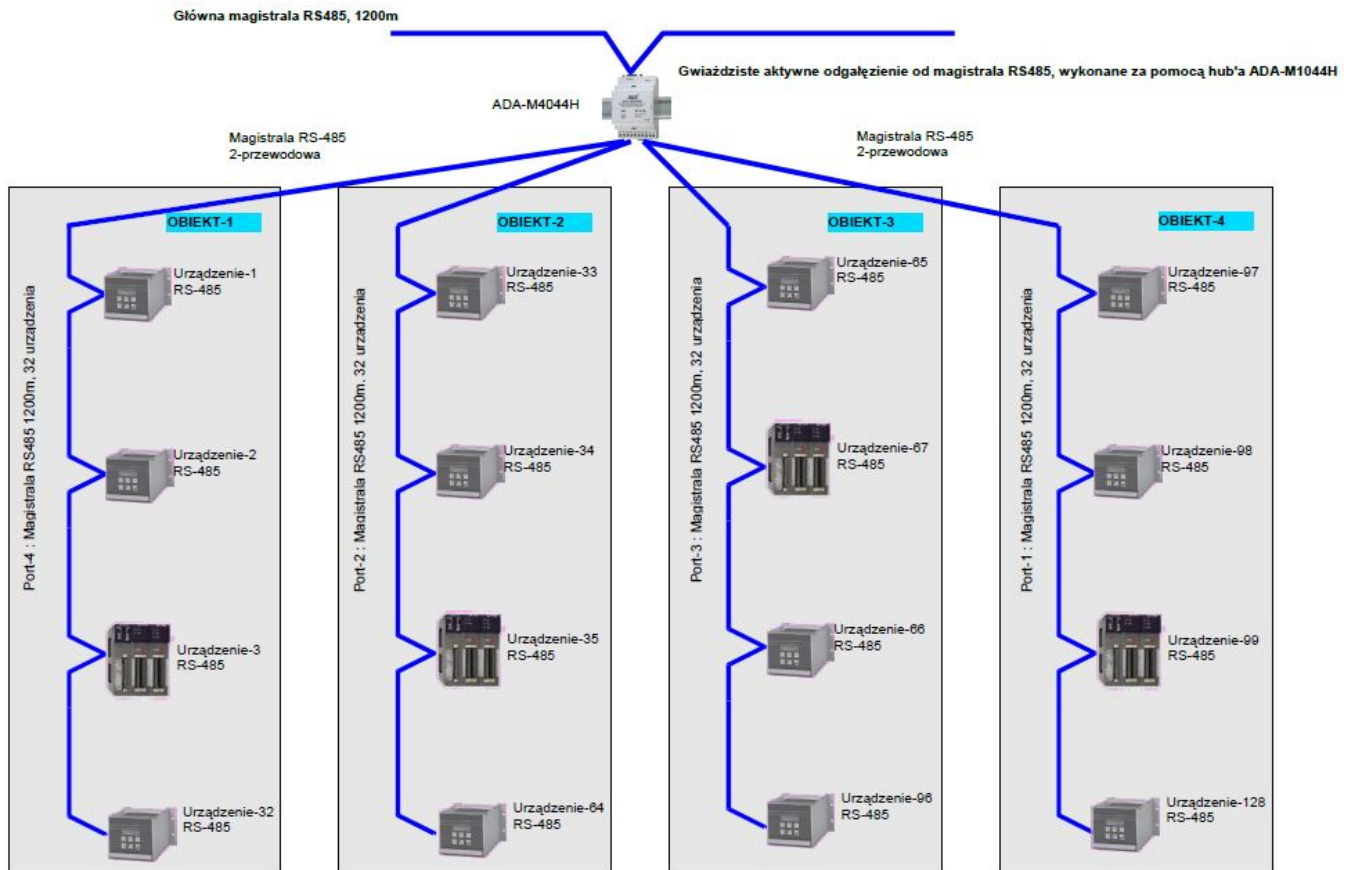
Główna magistrala RS485, 1200m

Gwiaździste aktywne odgałęzienie od magistrala RS485, wykonane za pomocą hub'a ADA-M1044H

ADA-M4044H

Magistrala RS-485
2-przewodowa

Magistrala RS-485
2-przewodowa

OBIEKT-1

Port-4 : Magistrala RS485 1200m, 32 urządzenia

Urządzenie-1
RS-485

Urządzenie-2
RS-485

Urządzenie-3
RS-485

Urządzenie-32
RS-485

OBIEKT-2

Port-2 : Magistrala RS485 1200m, 32 urządzenia

Urządzenie-33
RS-485

Urządzenie-34
RS-485

Urządzenie-35
RS-485

Urządzenie-64
RS-485

OBIEKT-3

Port-3 : Magistrala RS485 1200m, 32 urządzenia

Urządzenie-65
RS-485

Urządzenie-67
RS-485

Urządzenie-66
RS-485

Urządzenie-96
RS-485

OBIEKT-4

Port-1 : Magistrala RS485 1200m, 32 urządzenia

Urządzenie-97
RS-485

Urządzenie-98
RS-485

Urządzenie-99
RS-485

Urządzenie-128
RS-485